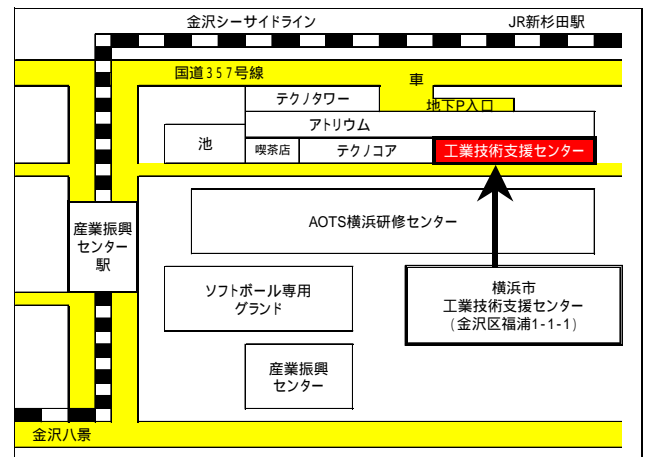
金沢シーサイドライン

JR新杉田駅

国道357号線

車

テクノタワー

地下P入口

アトリウム

池

喫茶店

テクノコア

工業技術支援センター

産業振興センター駅

AOTS横浜研修センター

ソフトボール専用グランド

横浜市
工業技術支援センター
（金沢区福浦1-1-1）

産業振興センター

金沢八景